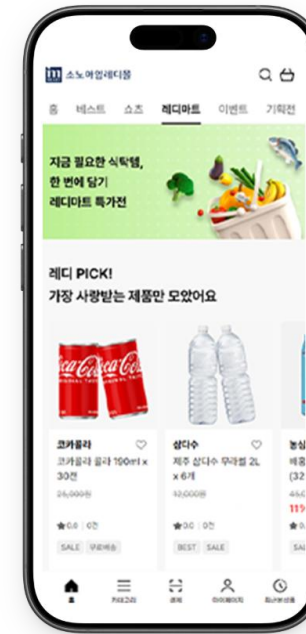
소노어업레디몰

홈 베스트 쇼츠 레디마트 이벤트 기획전

지금 필요한 식탁템, 한 번에 담기 레디마트 특가전

레디 PICK!
가장 사랑받는 제품만 모았어요

코카콜라
코카콜라 콜라 190ml x 30캔
26,000원
★0.0 | 0건
SALE 무료배송

삼다수
제주 삼다수 무라벨 2L x 6개
12,000원
★0.0 | 0건
BEST SALE

농심
배홍
(32
45,
11%
SAL

홈 카테고리 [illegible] 마이페이지 최근본상품